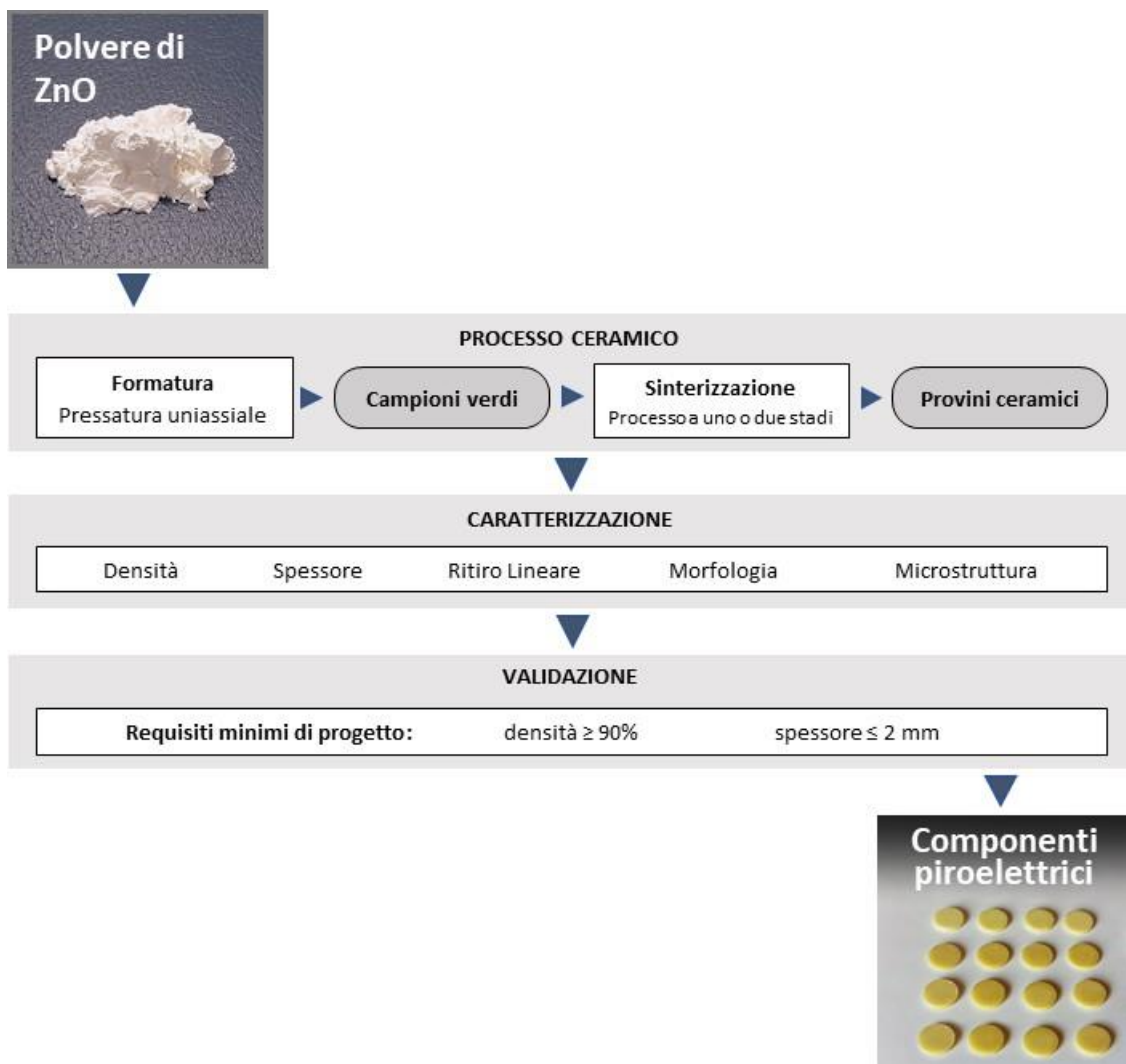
Polvere di ZnO

PROCESSO CERAMICO

Formatura
Pressatura uniassiale

Campioni verdi

Sinterizzazione
Processo a uno o due stadi

Provini ceramici

CARATTERIZZAZIONE

Densità Spessore Ritiro Lineare Morfologia Microstruttura

VALIDAZIONE

Requisiti minimi di progetto: densità ≥ 90% spessore ≤ 2 mm

Componenti piroelettrici